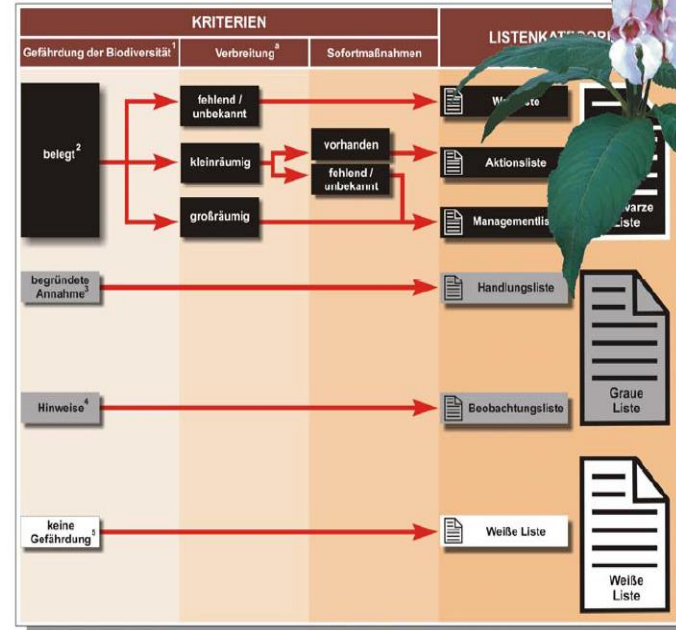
KRITERIEN

Gefährdung der Biodiversität$^1$

Verbreitung$^a$

Sofortmaßnahmen

LISTENKAT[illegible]

belegt$^2$

fehlend / unbekannt

kleinräumig

großräumig

vorhanden

fehlend / unbekannt

W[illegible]ste

Aktionsliste

Managementlis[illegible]

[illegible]varze Liste

begründete Annahme$^3$

Handlungsliste

Hinweise$^4$

Beobachtungsliste

Graue Liste

keine Gefährdung$^5$

Weiße Liste

Weiße Liste